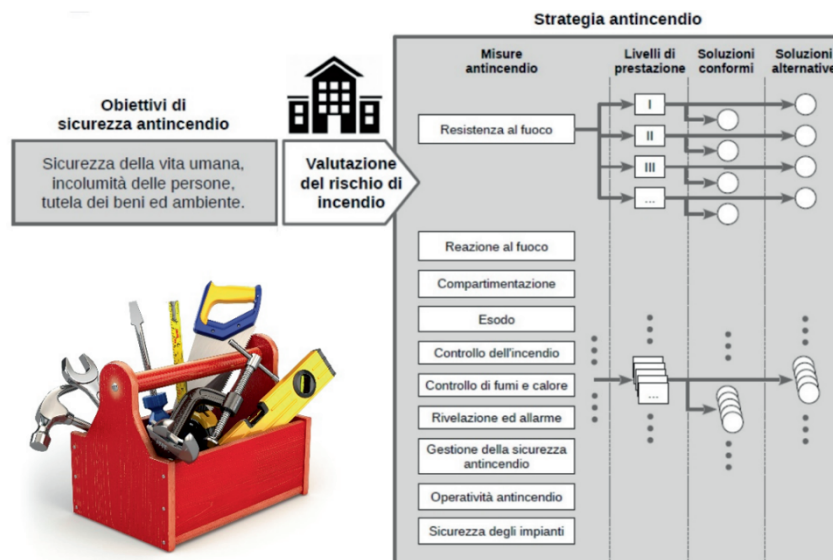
Strategia antincendio

Obiettivi di sicurezza antincendio

Sicurezza della vita umana, incolumità delle persone, tutela dei beni ed ambiente.

Valutazione del rischio di incendio

Misure antincendio

Livelli di prestazione

Soluzioni conformi

Soluzioni alternative

Resistenza al fuoco

I

II

III

...

Reazione al fuoco

Compartimentazione

Esodo

Controllo dell'incendio

Controllo di fumi e calore

Rivelazione ed allarme

Gestione della sicurezza antincendio

Operatività antincendio

Sicurezza degli impianti

...